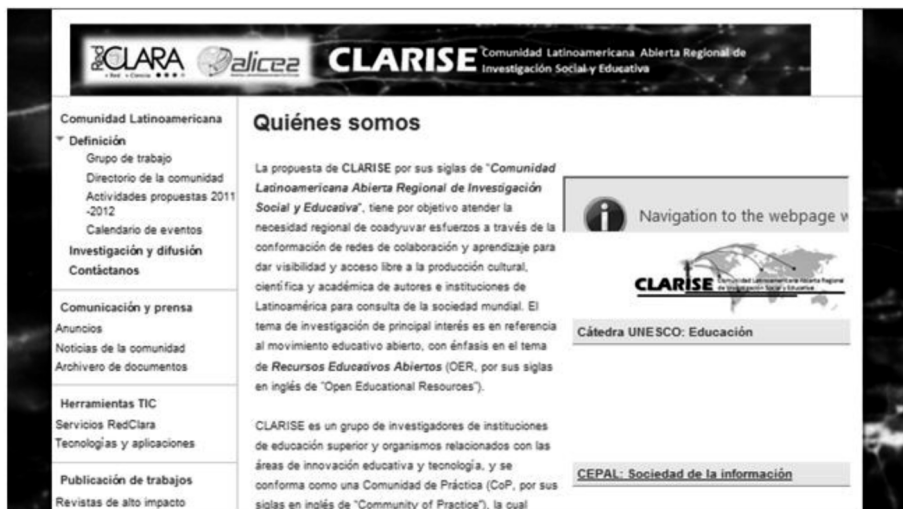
RedCLARA
• Red • Ciencia •

alice2

CLARISE Comunidad Latinoamericana Abierta Regional de Investigación Social y Educativa

Comunidad Latinoamericana
Definición
Grupo de trabajo
Directorio de la comunidad
Actividades propuestas 2011 -2012
Calendario de eventos
Investigación y difusión
Contáctanos

Comunicación y prensa
Anuncios
Noticias de la comunidad
Archivero de documentos

Herramientas TIC
Servicios RedClara
Tecnologías y aplicaciones

Publicación de trabajos
Revistas de alto impacto

Quiénes somos

La propuesta de CLARISE por sus siglas de "*Comunidad Latinoamericana Abierta Regional de Investigación Social y Educativa*", tiene por objetivo atender la necesidad regional de coadyuvar esfuerzos a través de la conformación de redes de colaboración y aprendizaje para dar visibilidad y acceso libre a la producción cultural, científica y académica de autores e instituciones de Latinoamérica para consulta de la sociedad mundial. El tema de investigación de principal interés es en referencia al movimiento educativo abierto, con énfasis en el tema de *Recursos Educativos Abiertos* (OER, por sus siglas en inglés de "Open Educational Resources").

CLARISE es un grupo de investigadores de instituciones de educación superior y organismos relacionados con las áreas de innovación educativa y tecnología, y se conforma como una Comunidad de Práctica (CoP, por sus siglas en inglés de "Community of Practice"), la cual

Navigation to the webpage w

CLARISE Comunidad Latinoamericana Abierta Regional de Investigación Social y Educativa

Cátedra UNESCO: Educación

CEPAL: Sociedad de la información